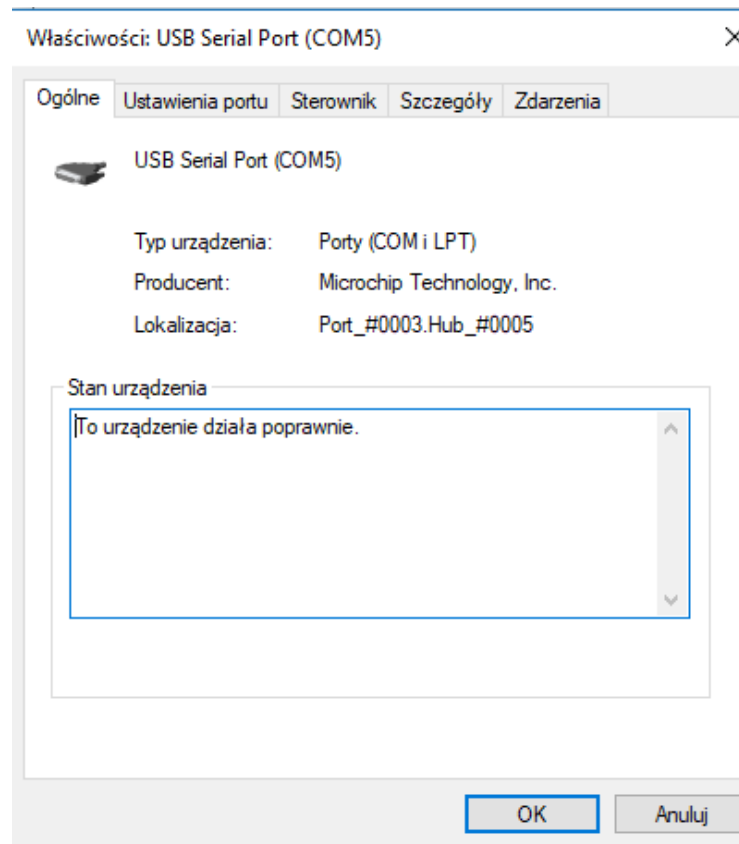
Właściwości: USB Serial Port (COM5)

×

Ogólne | Ustawienia portu | Sterownik | Szczegóły | Zdarzenia

USB Serial Port (COM5)

Typ urządzenia: Porty (COM i LPT)

Producent: Microchip Technology, Inc.

Lokalizacja: Port_#0003.Hub_#0005

Stan urządzenia

To urządzenie działa poprawnie.

OK

Anuluj